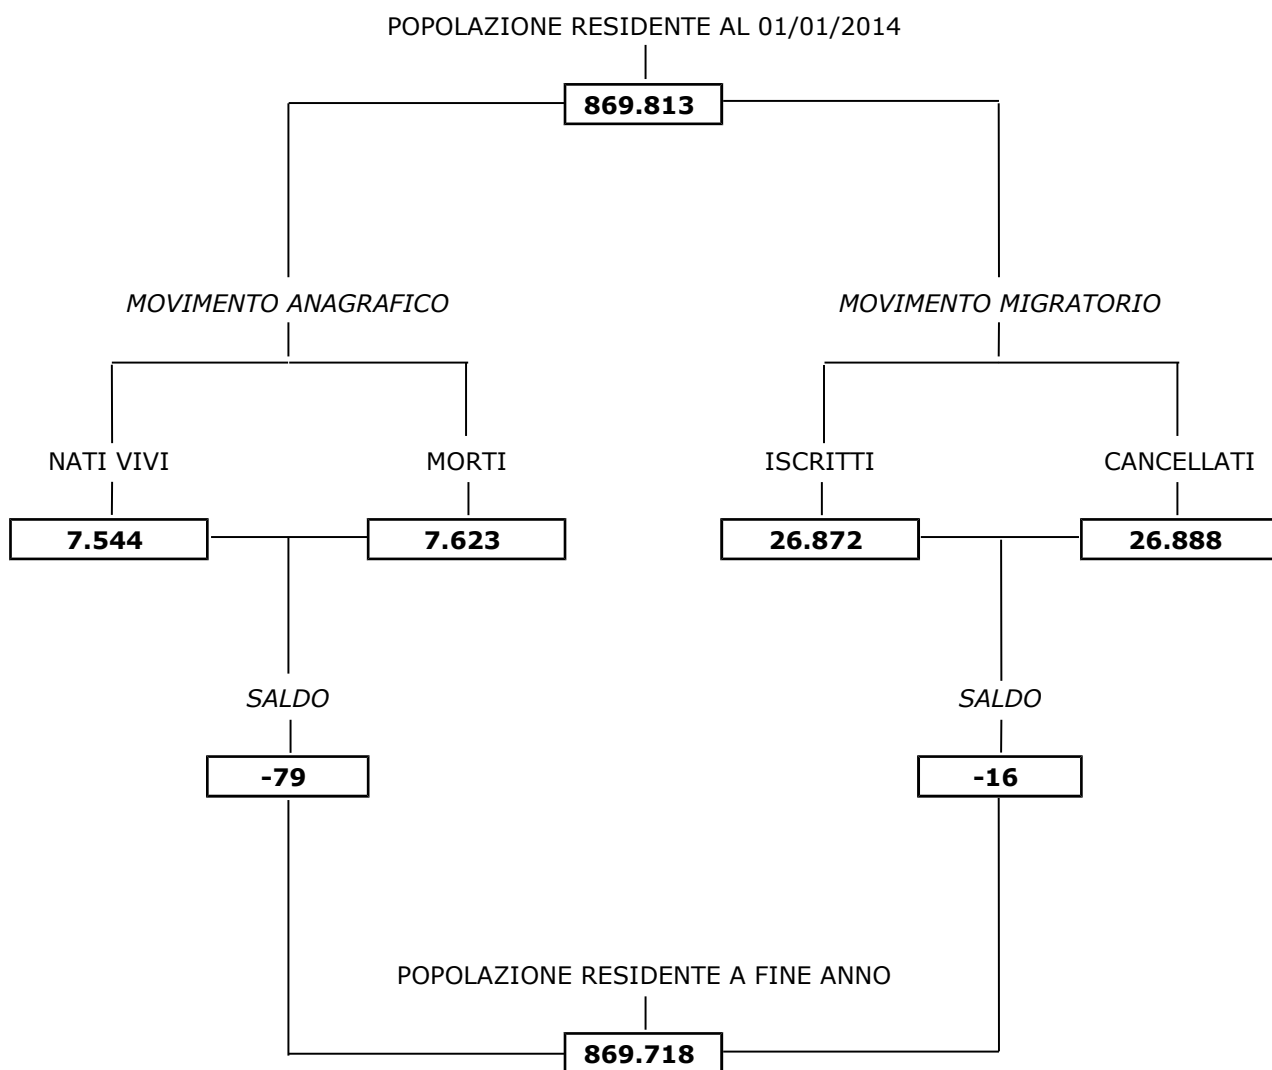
POPOLAZIONE RESIDENTE AL 01/01/2014

**869.813**

*MOVIMENTO ANAGRAFICO*

*MOVIMENTO MIGRATORIO*

NATI VIVI

**7.544**

MORTI

**7.623**

ISCRITTI

**26.872**

CANCELLATI

**26.888**

*SALDO*

**-79**

*SALDO*

**-16**

POPOLAZIONE RESIDENTE A FINE ANNO

**869.718**